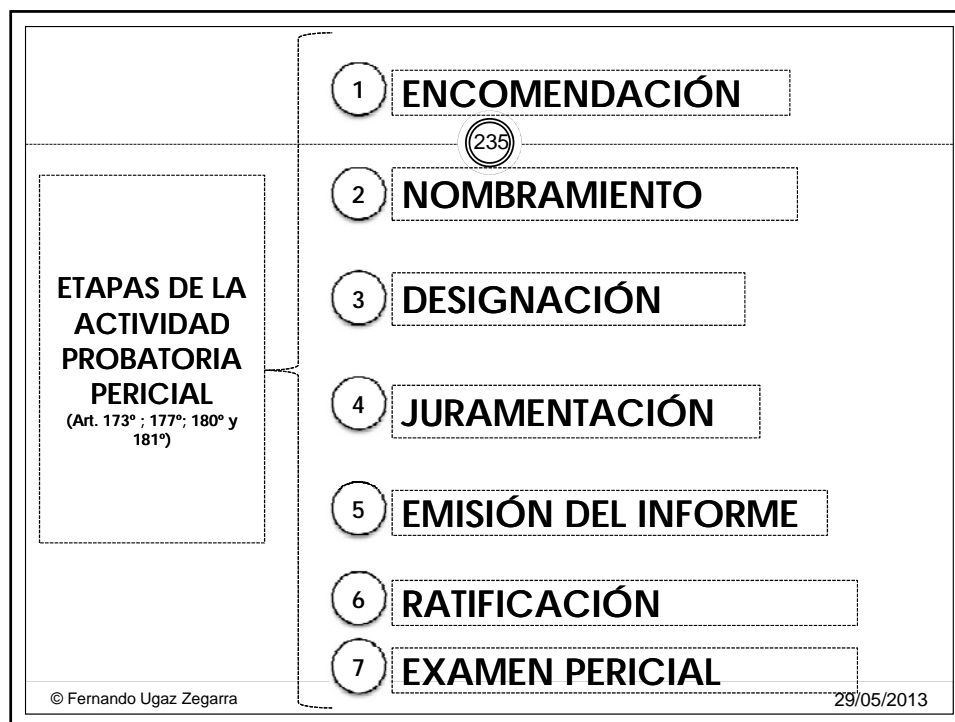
1 ENCOMENDACIÓN

235

ETAPAS DE LA ACTIVIDAD PROBATORIA PERICIAL
(Art. 173º ; 177º; 180º y 181º)

2 NOMBRAMIENTO

3 DESIGNACIÓN

4 JURAMENTACIÓN

5 EMISIÓN DEL INFORME

6 RATIFICACIÓN

7 EXAMEN PERICIAL

© Fernando Ugaz Zegarra

29/05/2013